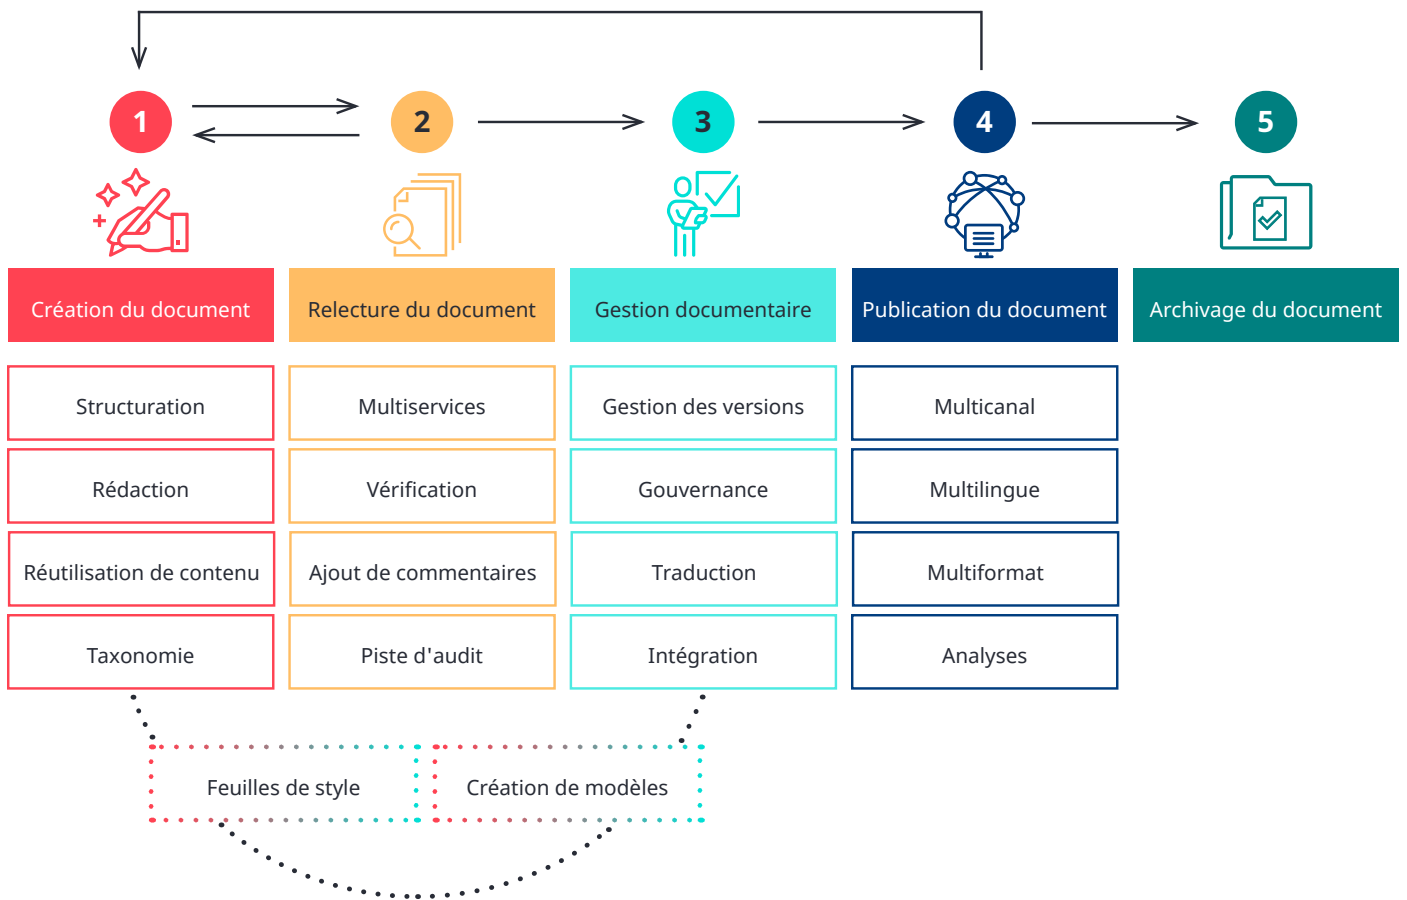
1

2

3

4

5

Création du document

Relecture du document

Gestion documentaire

Publication du document

Archivage du document

Structuration

Rédaction

Réutilisation de contenu

Taxonomie

Multiservices

Vérification

Ajout de commentaires

Piste d'audit

Gestion des versions

Gouvernance

Traduction

Intégration

Multicanal

Multilingue

Multiformat

Analyses

Feuilles de style

Création de modèles